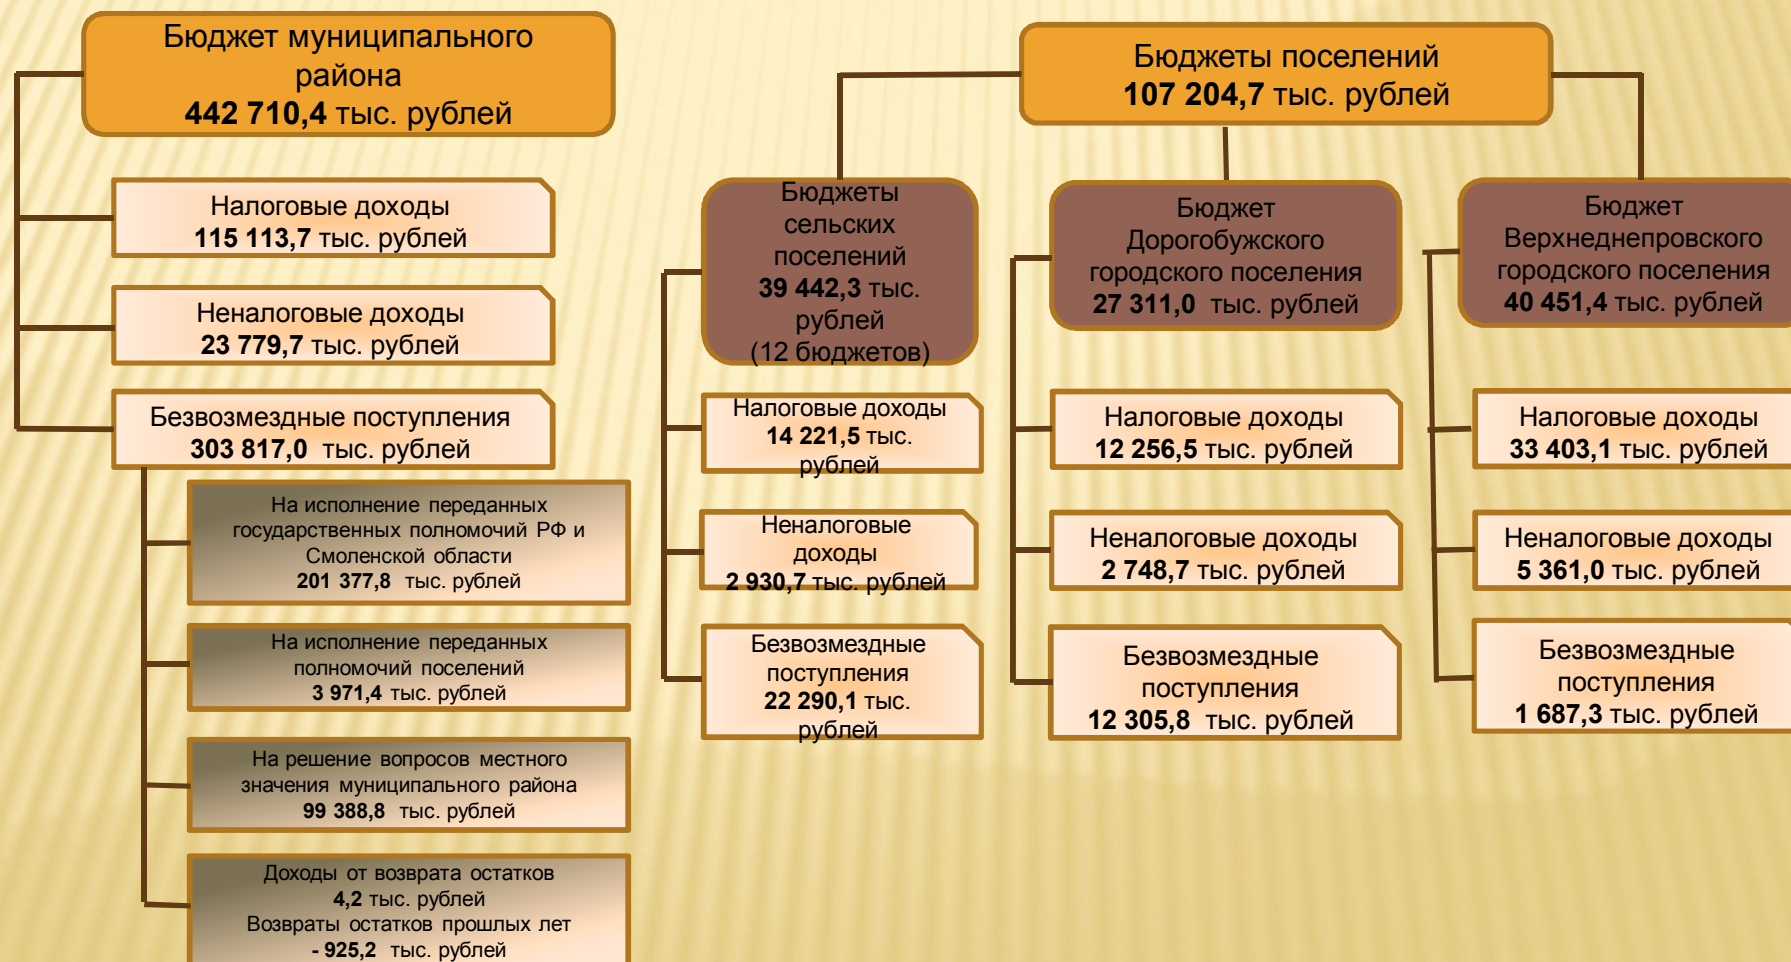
Бюджет муниципального района
442 710,4 тыс. рублей

Налоговые доходы
115 113,7 тыс. рублей

Неналоговые доходы
23 779,7 тыс. рублей

Безвозмездные поступления
303 817,0 тыс. рублей

На исполнение переданных государственных полномочий РФ и Смоленской области
201 377,8 тыс. рублей

На исполнение переданных полномочий поселений
3 971,4 тыс. рублей

На решение вопросов местного значения муниципального района
99 388,8 тыс. рублей

Доходы от возврата остатков
4,2 тыс. рублей
Возвраты остатков прошлых лет
- 925,2 тыс. рублей

Бюджеты поселений
107 204,7 тыс. рублей

Бюджеты сельских поселений
39 442,3 тыс. рублей
(12 бюджетов)

Налоговые доходы
14 221,5 тыс. рублей

Неналоговые доходы
2 930,7 тыс. рублей

Безвозмездные поступления
22 290,1 тыс. рублей

Бюджет Дорогобужского городского поселения
27 311,0 тыс. рублей

Налоговые доходы
12 256,5 тыс. рублей

Неналоговые доходы
2 748,7 тыс. рублей

Безвозмездные поступления
12 305,8 тыс. рублей

Бюджет Верхнеднепровского городского поселения
40 451,4 тыс. рублей

Налоговые доходы
33 403,1 тыс. рублей

Неналоговые доходы
5 361,0 тыс. рублей

Безвозмездные поступления
1 687,3 тыс. рублей